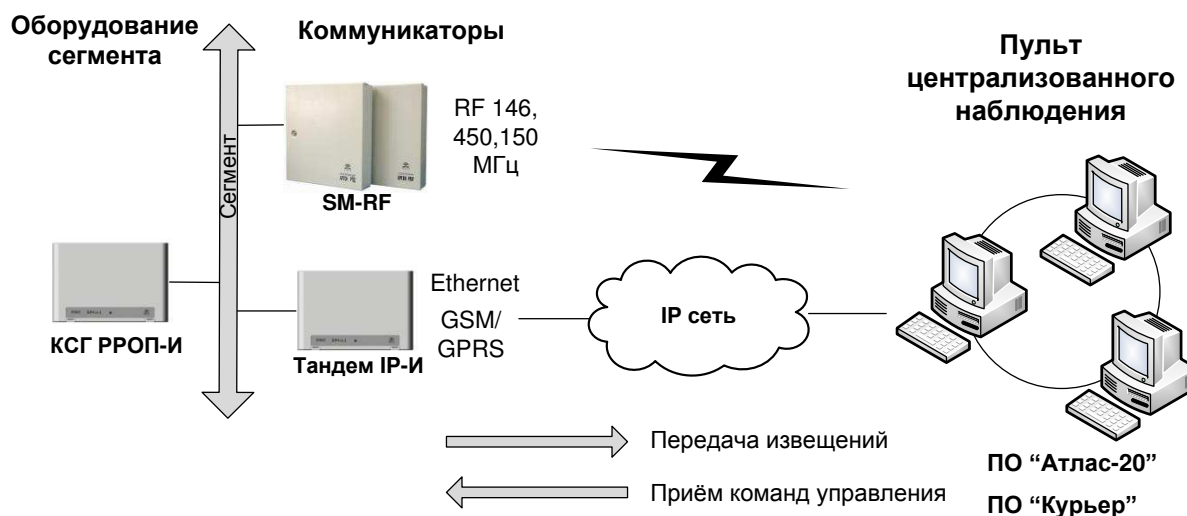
Оборудование сегмента

Коммуникаторы

Пульт централизованного наблюдения

Сегмент

RF 146, 450,150 МГц

SM-RF

КСГ РРОП-И

Ethernet

GSM/ GPRS

Тандем IP-И

IP сеть

Передача извещений

Приём команд управления

ПО “Атлас-20”

ПО “Курьер”